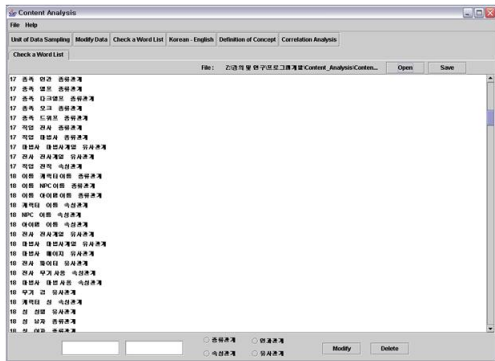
Content Analysis

File Help

Unit of Data Sampling | Modify Data | Check a Word List | Korean - English | Definition of Concept | Correlation Analysis

Check a Word List

File : Z:\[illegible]\Content_Analysis\Conten... Open Save

17 종족 인간 종류관계
17 종족 엘프 종류관계
17 종족 다크엘프 종류관계
17 종족 오크 종류관계
17 종족 드워프 종류관계
17 직업 전사 종류관계
17 직업 마법사 종류관계
17 마법사 마법사계열 유사관계
17 전사 전사계열 유사관계
17 직업 전직 속성관계
18 이름 캐릭터이름 종류관계
18 이름 NPC이름 종류관계
18 이름 아이템이름 종류관계
18 캐릭터 이름 속성관계
18 NPC 이름 속성관계
18 아이템 이름 속성관계
18 전사 전사계열 유사관계
18 마법사 마법사계열 유사관계
18 마법사 메이지 유사관계
18 전사 파이터 유사관계
18 전사 무기사용 속성관계
18 마법사 마법사용 속성관계
18 무기 검 유사관계
18 캐릭터 성 속성관계
18 성 성별 유사관계
18 성 남성 종류관계
18 성 여성 종류관계

종류관계 인과관계 속성관계 유사관계 Modify Delete